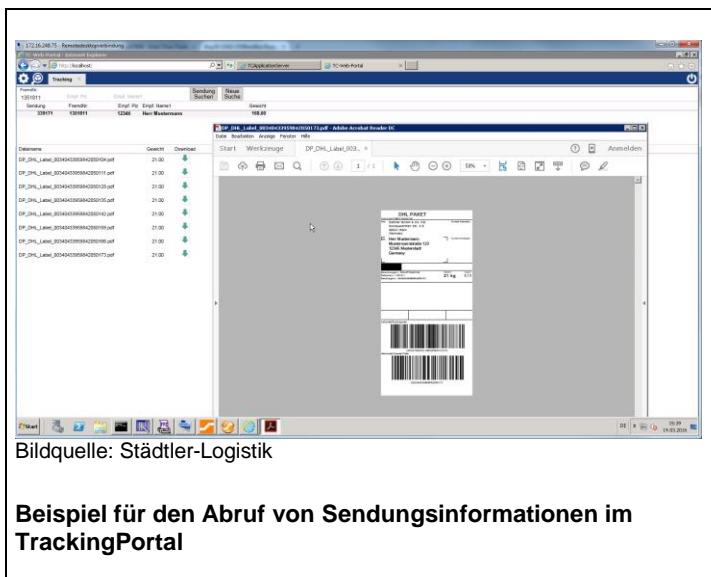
172.16.248.75 - Remotedesktopverbindung
TC-Web-Portal - Internet Explorer
http://localhost/
TCApplicationServer
TC-Web-Portal
Tracking

Fremdnr.
1301811
Sendung Suchen
Neue Suche

| Sendung | Fremdnr. | Empf. Plz | Empf. Name1 | Gewicht |
|---|---|---|---|---|
| 339171 | 1301811 | 12345 | Herr Mustermann | 168.00 |

| Dateiname | Gewicht | Download |
|---|---|---|
| DP_DHL_Label_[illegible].pdf | 21.00 | |
| DP_DHL_Label_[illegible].pdf | 21.00 | |
| DP_DHL_Label_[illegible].pdf | 21.00 | |
| DP_DHL_Label_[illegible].pdf | 21.00 | |
| DP_DHL_Label_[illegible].pdf | 21.00 | |
| DP_DHL_Label_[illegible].pdf | 21.00 | |
| DP_DHL_Label_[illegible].pdf | 21.00 | |
| DP_DHL_Label_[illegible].pdf | 21.00 | |

DP_DHL_Label_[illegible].pdf - Adobe Acrobat Reader DC
Datei Bearbeiten Anzeige Fenster Hilfe
Start Werkzeuge DP_DHL_Label_003...
Anmelden
1 / 1
59%

DHL PAKET
Herr Mustermann
Musterstraße 123
12345 Musterstadt
Germany
21 kg

Start
DE
15:39
19.03.2016

Bildquelle: Städtler-Logistik

**Beispiel für den Abruf von Sendungsinformationen im TrackingPortal**